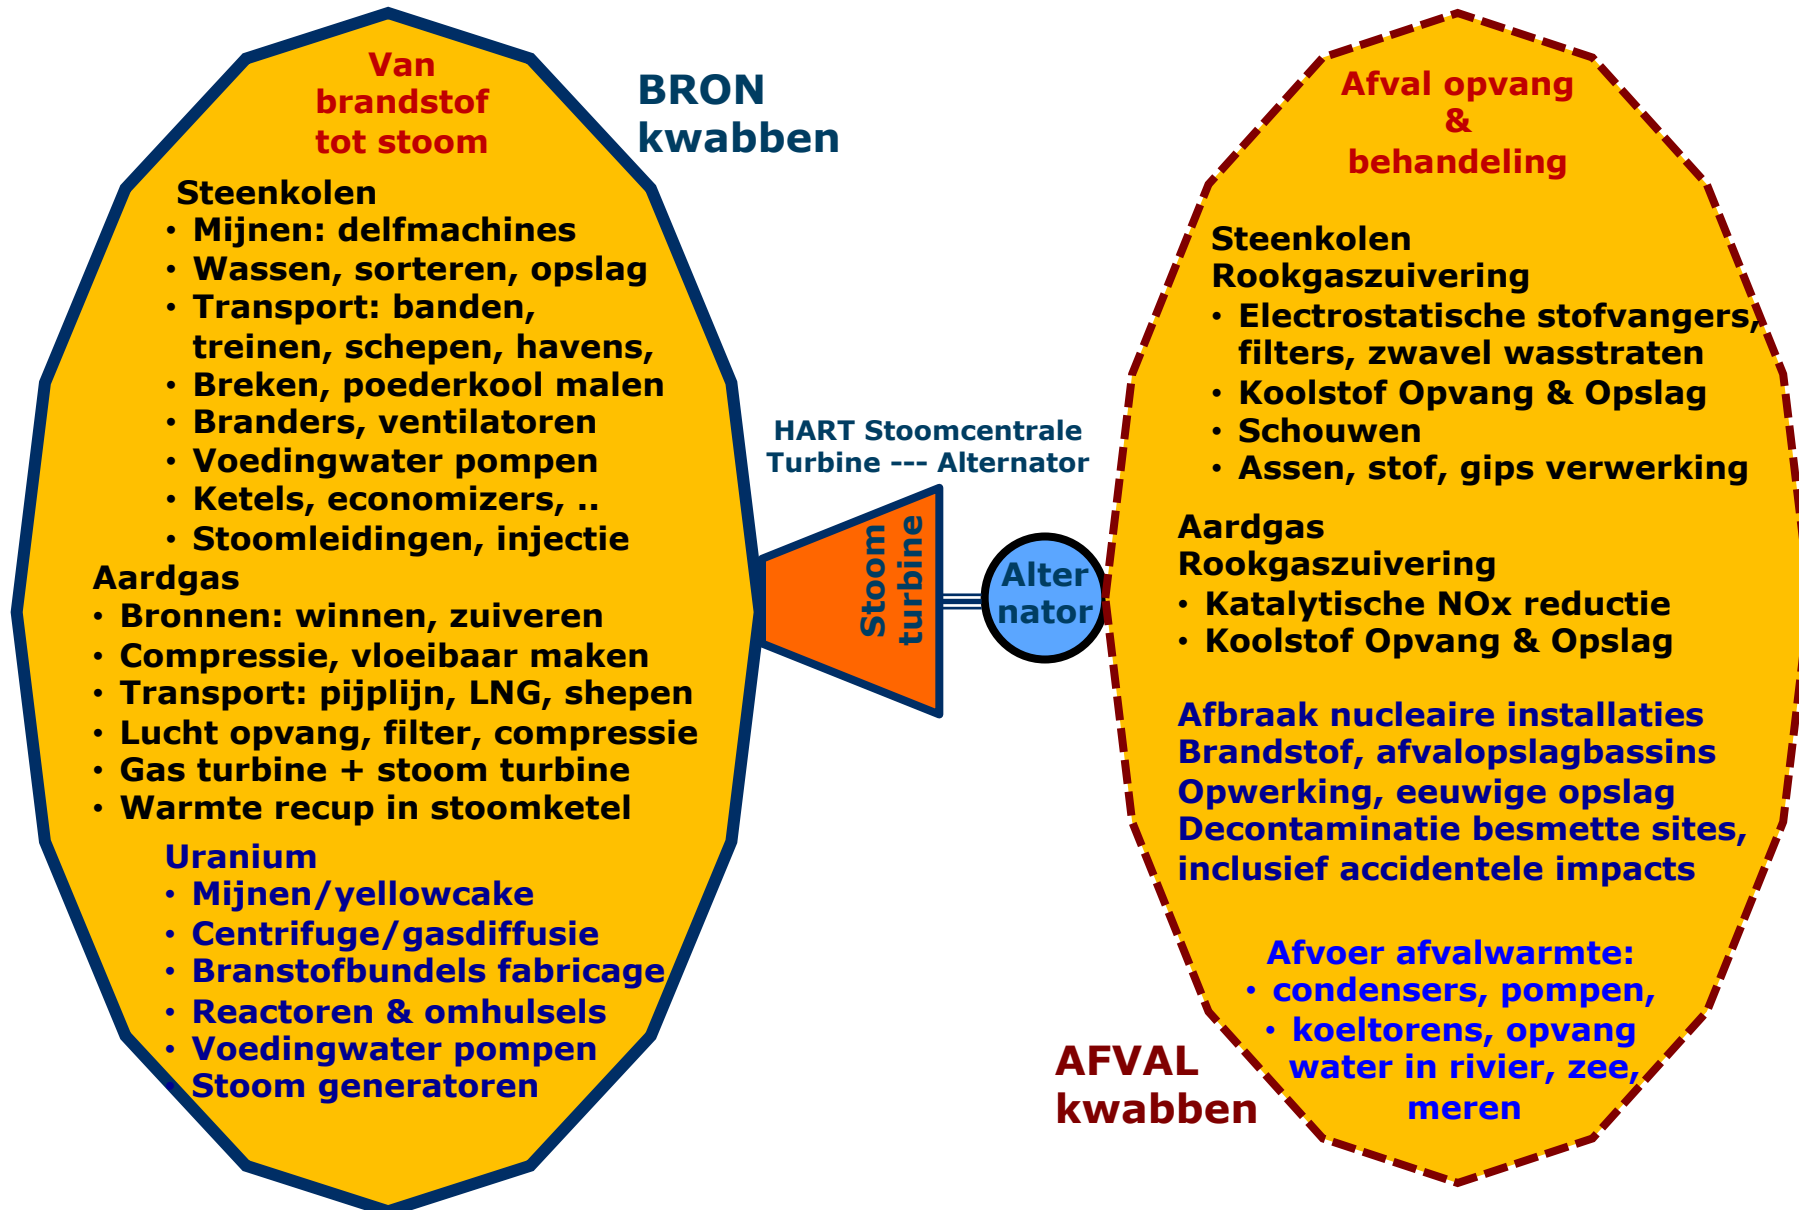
Van brandstof tot stoom

BRON kwabben

Steenkolen
• Mijnen: delfmachines
• Wassen, sorteren, opslag
• Transport: banden, treinen, schepen, havens,
• Breken, poederkool malen
• Branders, ventilatoren
• Voedingwater pompen
• Ketels, economizers, ..
• Stoomleidingen, injectie

Aardgas
• Bronnen: winnen, zuiveren
• Compressie, vloeibaar maken
• Transport: pijplijn, LNG, shepen
• Lucht opvang, filter, compressie
• Gas turbine + stoom turbine
• Warmte recup in stoomketel

Uranium
• Mijnen/yellowcake
• Centrifuge/gasdiffusie
• Branstofbundels fabricage
• Reactoren & omhulsels
• Voedingwater pompen
• Stoom generatoren

HART Stoomcentrale
Turbine --- Alternator

Stoom turbine

Alter nator

Afval opvang & behandeling

Steenkolen
Rookgaszuivering
• Electrostatische stofvangers, filters, zwavel wasstraten
• Koolstof Opvang & Opslag
• Schouwen
• Assen, stof, gips verwerking

Aardgas
Rookgaszuivering
• Katalytische NOx reductie
• Koolstof Opvang & Opslag

Afbraak nucleaire installaties
Brandstof, afvalopslagbassins
Opwerking, eeuwige opslag
Decontaminatie besmette sites, inclusief accidentele impacts

Afvoer afvalwarmte:
• condensers, pompen,
• koeltorens, opvang water in rivier, zee, meren

AFVAL kwabben